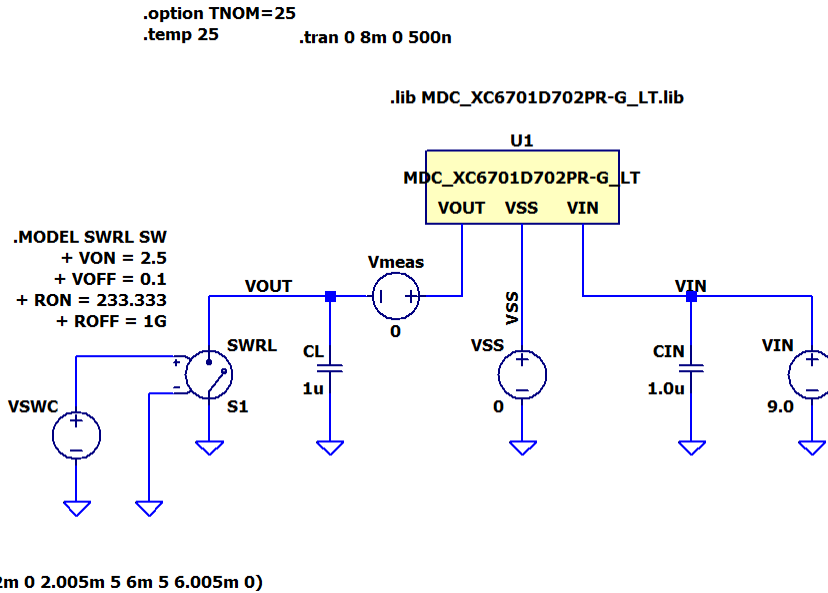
.option TNOM=25
.temp 25
.tran 0 8m 0 500n

.lib MDC_XC6701D702PR-G_LT.lib

U1
MDC_XC6701D702PR-G_LT
VOUT VSS VIN

.MODEL SWRL SW
+ VON = 2.5
+ VOFF = 0.1
+ RON = 233.333
+ ROFF = 1G

VOUT
Vmeas
0
VSS
VSS
0
VIN
CIN
1.0u
VIN
9.0
CL
1u
SWRL
S1
VSWC
+
-

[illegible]2m 0 2.005m 5 6m 5 6.005m 0)